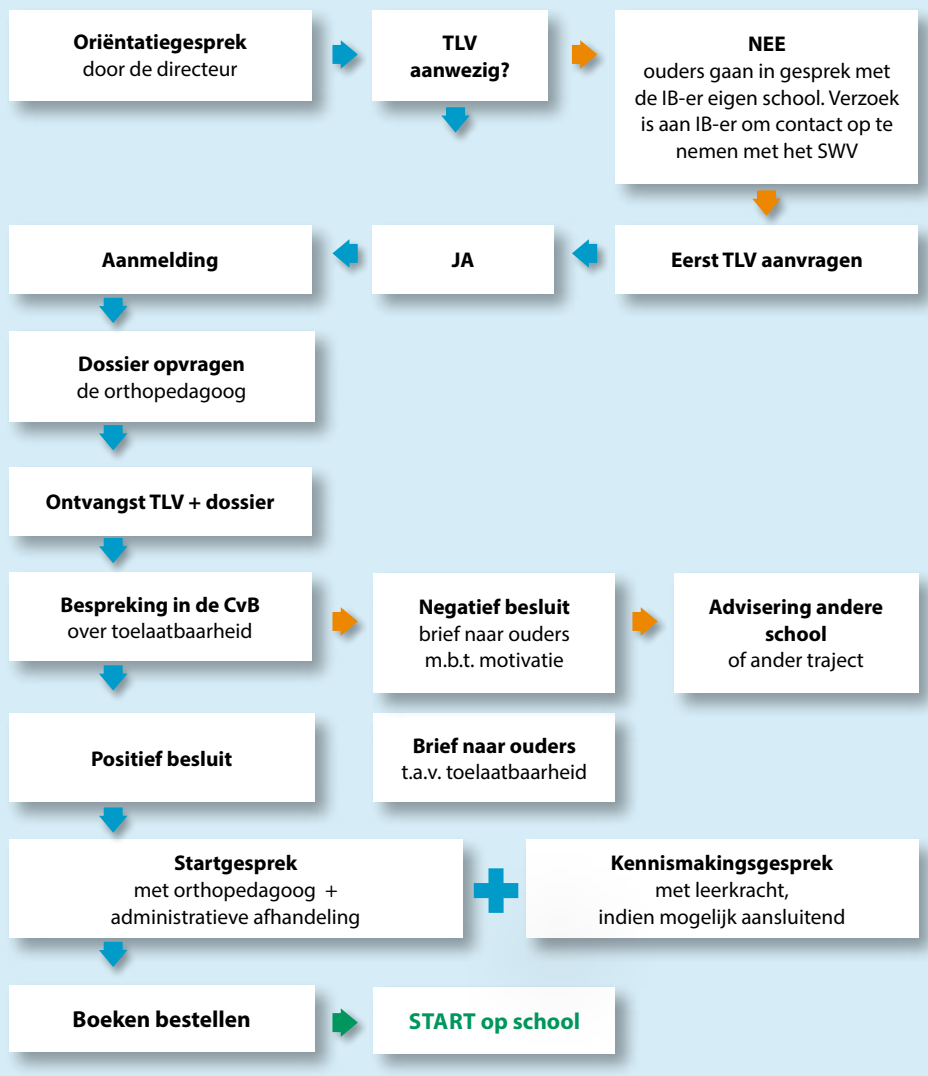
**Oriëntatiegesprek**
door de directeur

**TLV aanwezig?**

**NEE**
ouders gaan in gesprek met de IB-er eigen school. Verzoek is aan IB-er om contact op te nemen met het SWV

**Eerst TLV aanvragen**

**JA**

**Aanmelding**

**Dossier opvragen**
de orthopedagoog

**Ontvangst TLV + dossier**

**Bespreking in de CvB**
over toelaatbaarheid

**Negatief besluit**
brief naar ouders m.b.t. motivatie

**Advisering andere school**
of ander traject

**Positief besluit**

**Brief naar ouders**
t.a.v. toelaatbaarheid

**Startgesprek**
met orthopedagoog + administratieve afhandeling

**Kennismakingsgesprek**
met leerkracht, indien mogelijk aansluitend

**Boeken bestellen**

**START op school**